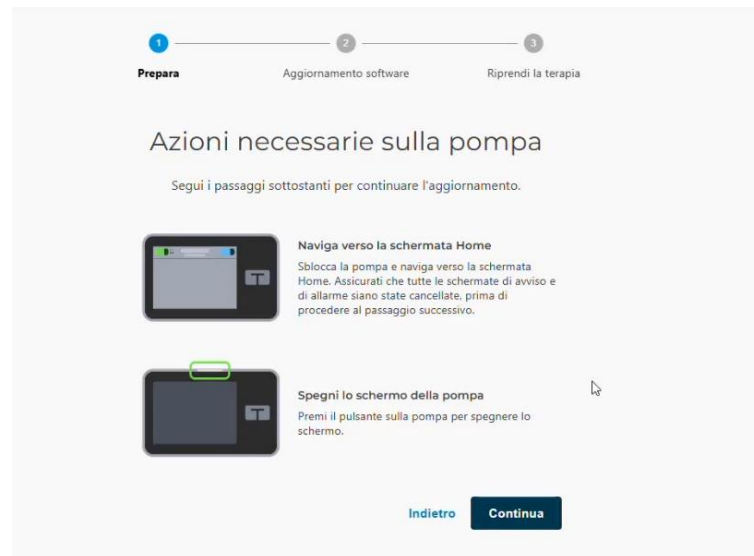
1 2 3

Prepara

Aggiornamento software

Riprendi la terapia

Azioni necessarie sulla pompa

Segui i passaggi sottostanti per continuare l'aggiornamento.

Naviga verso la schermata Home

Sblocca la pompa e naviga verso la schermata Home. Assicurati che tutte le schermate di avviso e di allarme siano state cancellate, prima di procedere al passaggio successivo.

Spegni lo schermo della pompa

Premi il pulsante sulla pompa per spegnere lo schermo.

Indietro

Continua